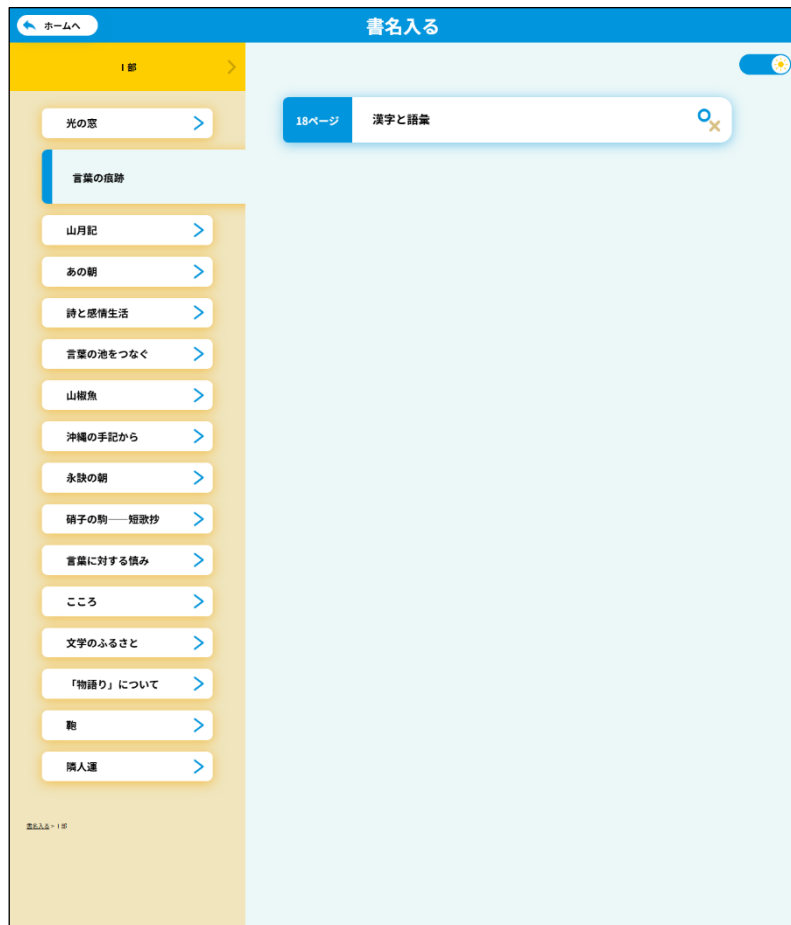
ホームへ

書名入る

I 部

光の窓

言葉の痕跡

山月記

あの朝

詩と感情生活

言葉の池をつなぐ

山椒魚

沖縄の手記から

永訣の朝

硝子の駒──短歌抄

言葉に対する慎み

こころ

文学のふるさと

「物語り」について

鞄

隣人運

書名入る > I 部

18ページ

漢字と語彙